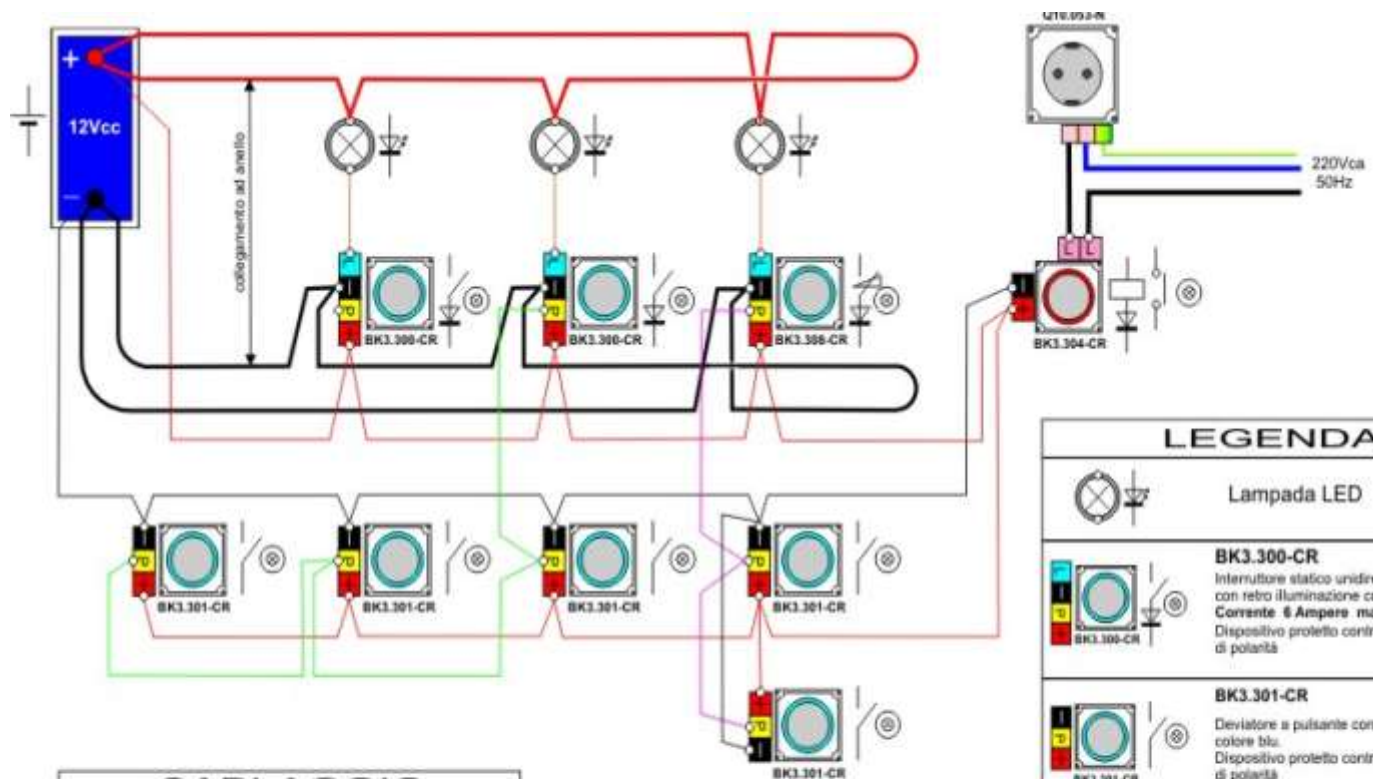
Q10.053-N

+

12Vcc

—

collegamento ad anello

220Vca
50Hz

BK3.300-CR

BK3.300-CR

BK3.300-CR

BK3.304-CR

LEGENDA

Lampada LED

BK3.301-CR

BK3.301-CR

BK3.301-CR

BK3.301-CR

BK3.300-CR
Interruttore statico unidir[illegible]
con retro illuminazione c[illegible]
Corrente 6 Ampere ma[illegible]
Dispositivo protetto contr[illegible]
di polarità

BK3.300-CR

BK3.301-CR

BK3.301-CR

Deviatore a pulsante con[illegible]
colore blu.
Dispositivo protetto contr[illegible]
di polarità

BK3.301-CR